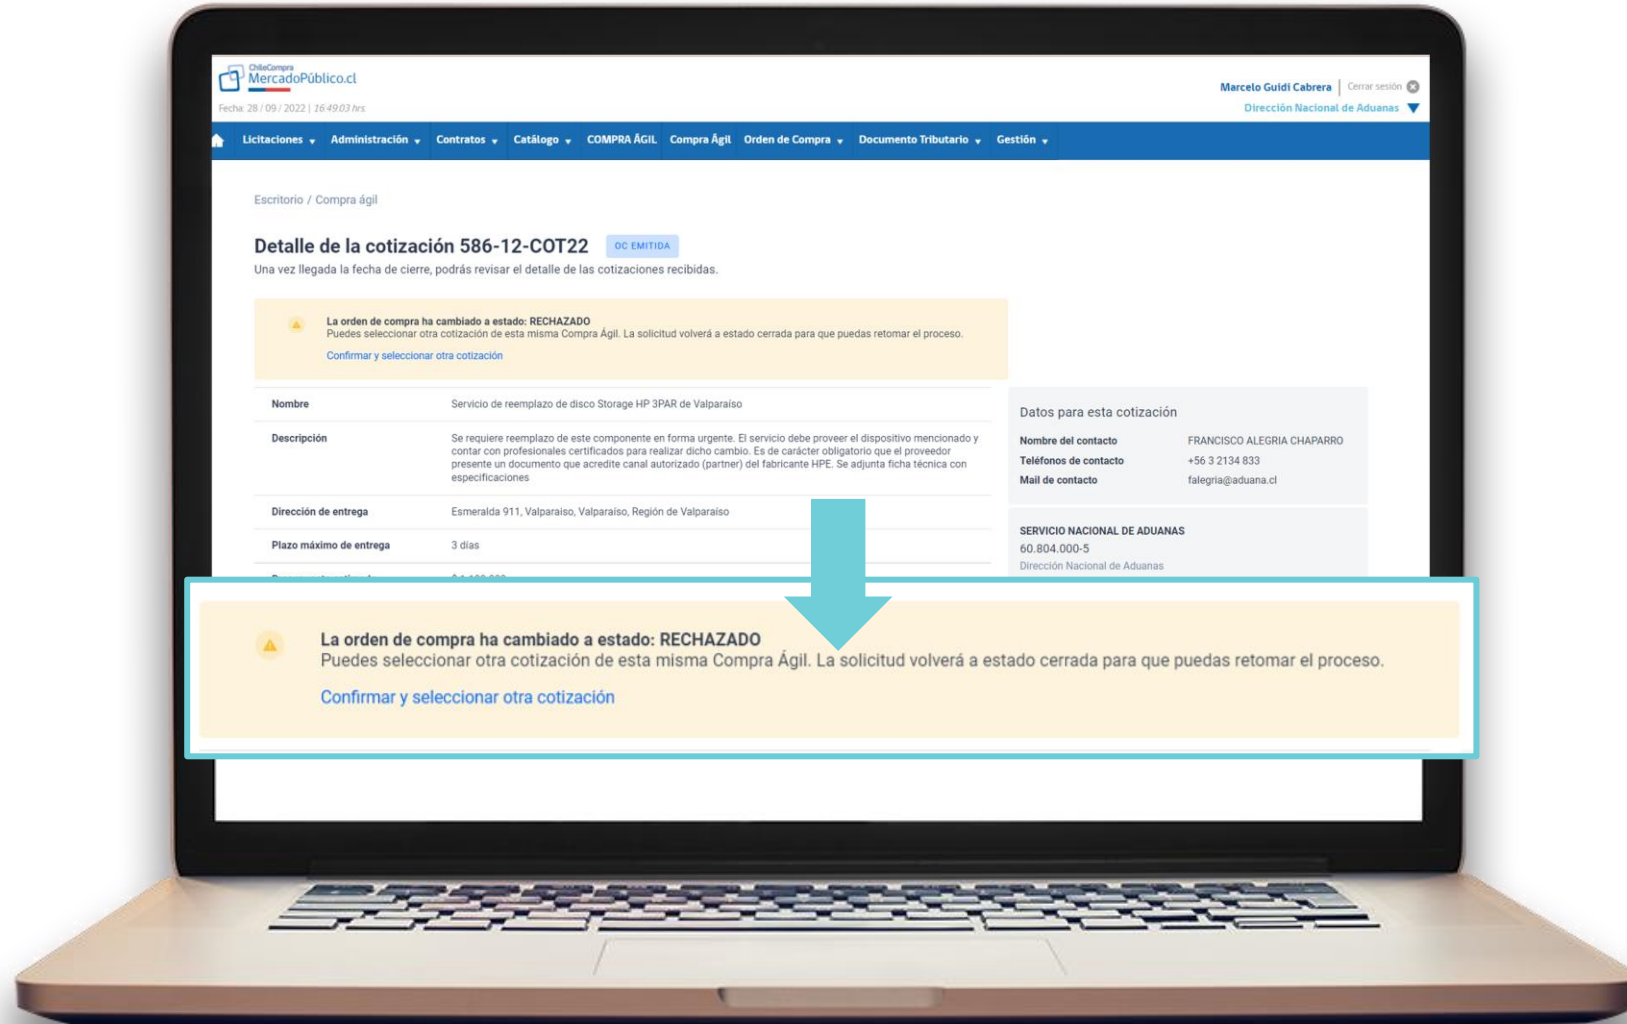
ChileCompra
MercadoPúblico.cl
Fecha: 28 / 09 / 2022 | 16:49:03 hrs

Marcelo Guidi Cabrera | Cerrar sesión
Dirección Nacional de Aduanas

Licitaciones Administración Contratos Catálogo COMPRA ÁGIL Compra Ágil Orden de Compra Documento Tributario Gestión

Escritorio / Compra ágil

Detalle de la cotización 586-12-COT22 OC EMITIDA
Una vez llegada la fecha de cierre, podrás revisar el detalle de las cotizaciones recibidas.

La orden de compra ha cambiado a estado: RECHAZADO
Puedes seleccionar otra cotización de esta misma Compra Ágil. La solicitud volverá a estado cerrada para que puedas retomar el proceso.
Confirmar y seleccionar otra cotización

| | |
|---|---|
| Nombre | Servicio de reemplazo de disco Storage HP 3PAR de Valparaíso |
| Descripción | Se requiere reemplazo de este componente en forma urgente. El servicio debe proveer el dispositivo mencionado y contar con profesionales certificados para realizar dicho cambio. Es de carácter obligatorio que el proveedor presente un documento que acredite canal autorizado (partner) del fabricante HPE. Se adjunta ficha técnica con especificaciones |
| Dirección de entrega | Esmeralda 911, Valparaíso, Valparaíso, Región de Valparaíso |
| Plazo máximo de entrega | 3 días |
| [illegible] | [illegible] |

Datos para esta cotización
| | |
|---|---|
| Nombre del contacto | FRANCISCO ALEGRIA CHAPARRO |
| Teléfonos de contacto | +56 3 2134 833 |
| Mail de contacto | falegria@aduana.cl |

SERVICIO NACIONAL DE ADUANAS
60.804.000-5
Dirección Nacional de Aduanas

La orden de compra ha cambiado a estado: RECHAZADO
Puedes seleccionar otra cotización de esta misma Compra Ágil. La solicitud volverá a estado cerrada para que puedas retomar el proceso.
Confirmar y seleccionar otra cotización